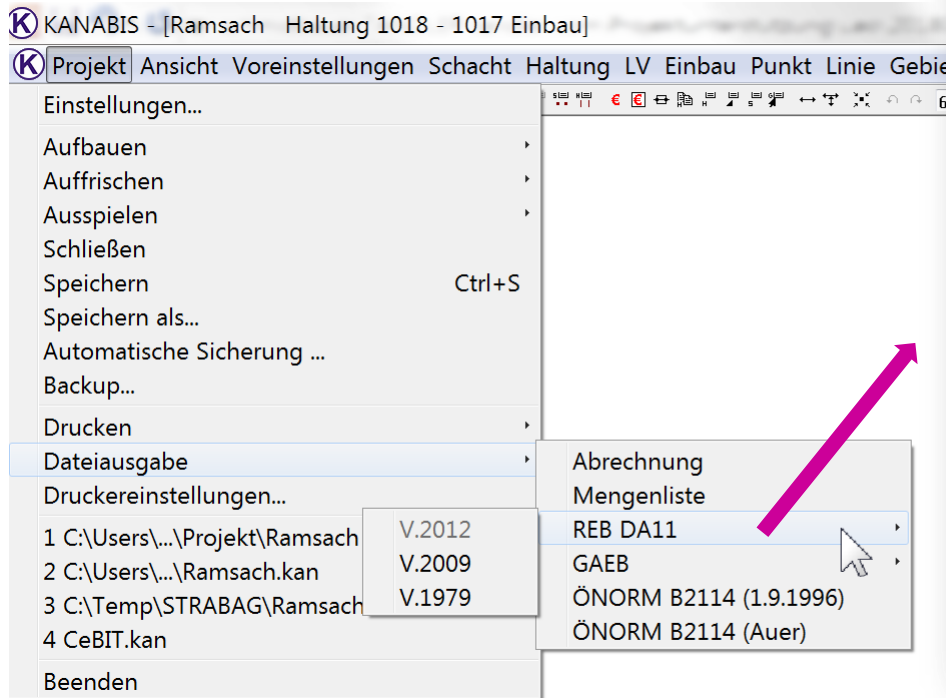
KANABIS - [Ramsach Haltung 1018 - 1017 Einbau]

Projekt Ansicht Voreinstellungen Schacht Haltung LV Einbau Punkt Linie Gebie

Einstellungen...
Aufbauen
Auffrischen
Ausspielen
Schließen
Speichern Ctrl+S
Speichern als...
Automatische Sicherung ...
Backup...
Drucken
Dateiausgabe
Druckereinstellungen...
1 C:\Users\...\Projekt\Ramsach
2 C:\Users\...\Ramsach.kan
3 C:\Temp\STRABAG\Ramsach
4 CeBIT.kan
Beenden

V.2012
V.2009
V.1979

Abrechnung
Mengenliste
REB DA11
GAEB
ÖNORM B2114 (1.9.1996)
ÖNORM B2114 (Auer)